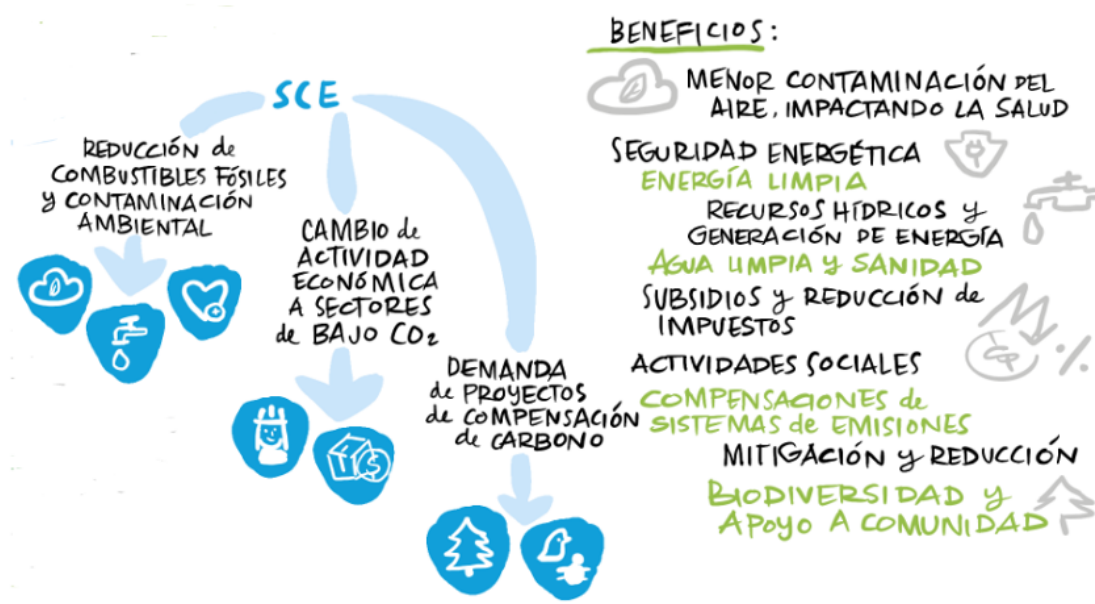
SCE

Reducción de COMBUSTIBLES FÓSILES y CONTAMINACIÓN AMBIENTAL

CAMBIO de ACTIVIDAD ECONÓMICA A SECTORES de BAJO $CO_2$

DEMANDA de PROYECTOS de COMPENSACIÓN de CARBONO

BENEFICIOS:

MENOR CONTAMINACIÓN DEL AIRE, IMPACTANDO LA SALUD

SEGURIDAD ENERGÉTICA
ENERGÍA LIMPIA

RECURSOS HÍDRICOS y GENERACIÓN DE ENERGÍA
AGUA LIMPIA y SANIDAD

SUBSIDIOS y REDUCCIÓN de IMPUESTOS

%

ACTIVIDADES SOCIALES
COMPENSACIONES de SISTEMAS de EMISIONES

MITIGACIÓN y REDUCCIÓN
BIODIVERSIDAD y APOYO A COMUNIDAD